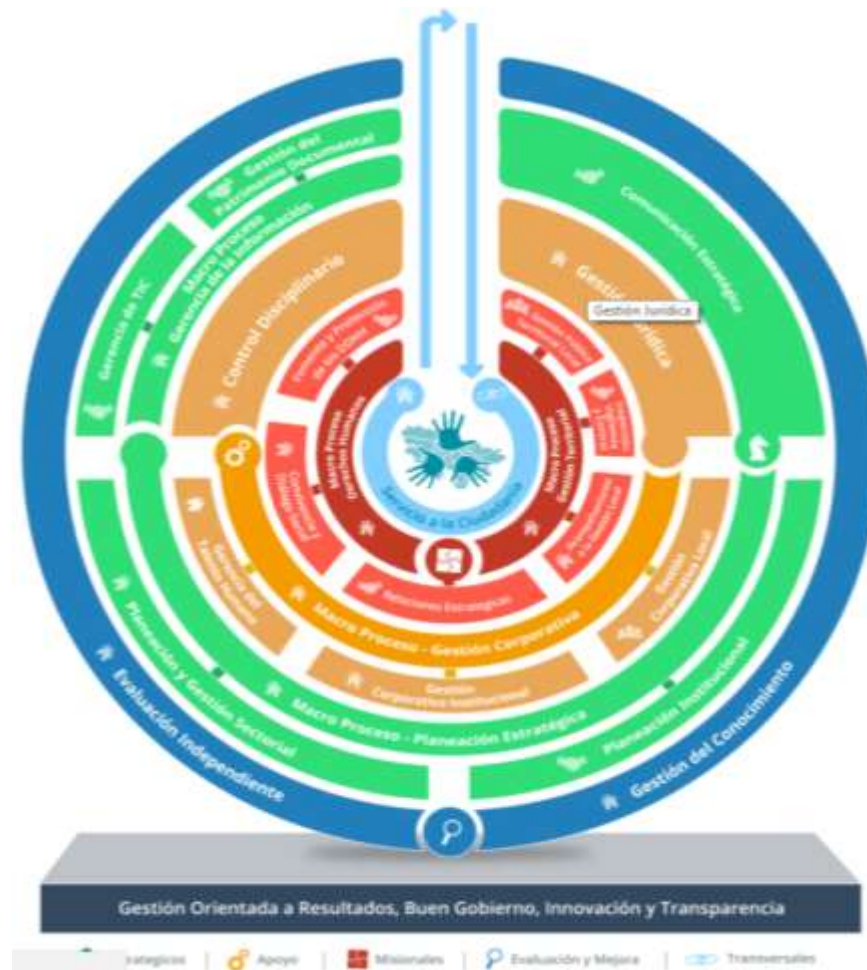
Gestión del Patrimonio Documental

Macro Proceso Gerencia de la Información

Gerencia de TIC

Control Disciplinario

Comunicación Estratégica

Gestión Jurídica

Gestión Jurídica

Servicio a la Ciudadanía

Macro Proceso Derechos Humanos

Macro Proceso Gestión Territorial

Relaciones Estratégicas

Gerencia del Talento Humano

Gestión Corporativa Local

Macro Proceso - Gestión Corporativa

Gestión Corporativa Institucional

Planeación y Gestión Sectorial

Macro Proceso - Planeación Estratégica

Planeación Institucional

Evaluación Independiente

Gestión del Conocimiento

Gestión Orientada a Resultados, Buen Gobierno, Innovación y Transparencia

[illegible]ratégicos | Apoyo | Misionales | Evaluación y Mejora | Transversales